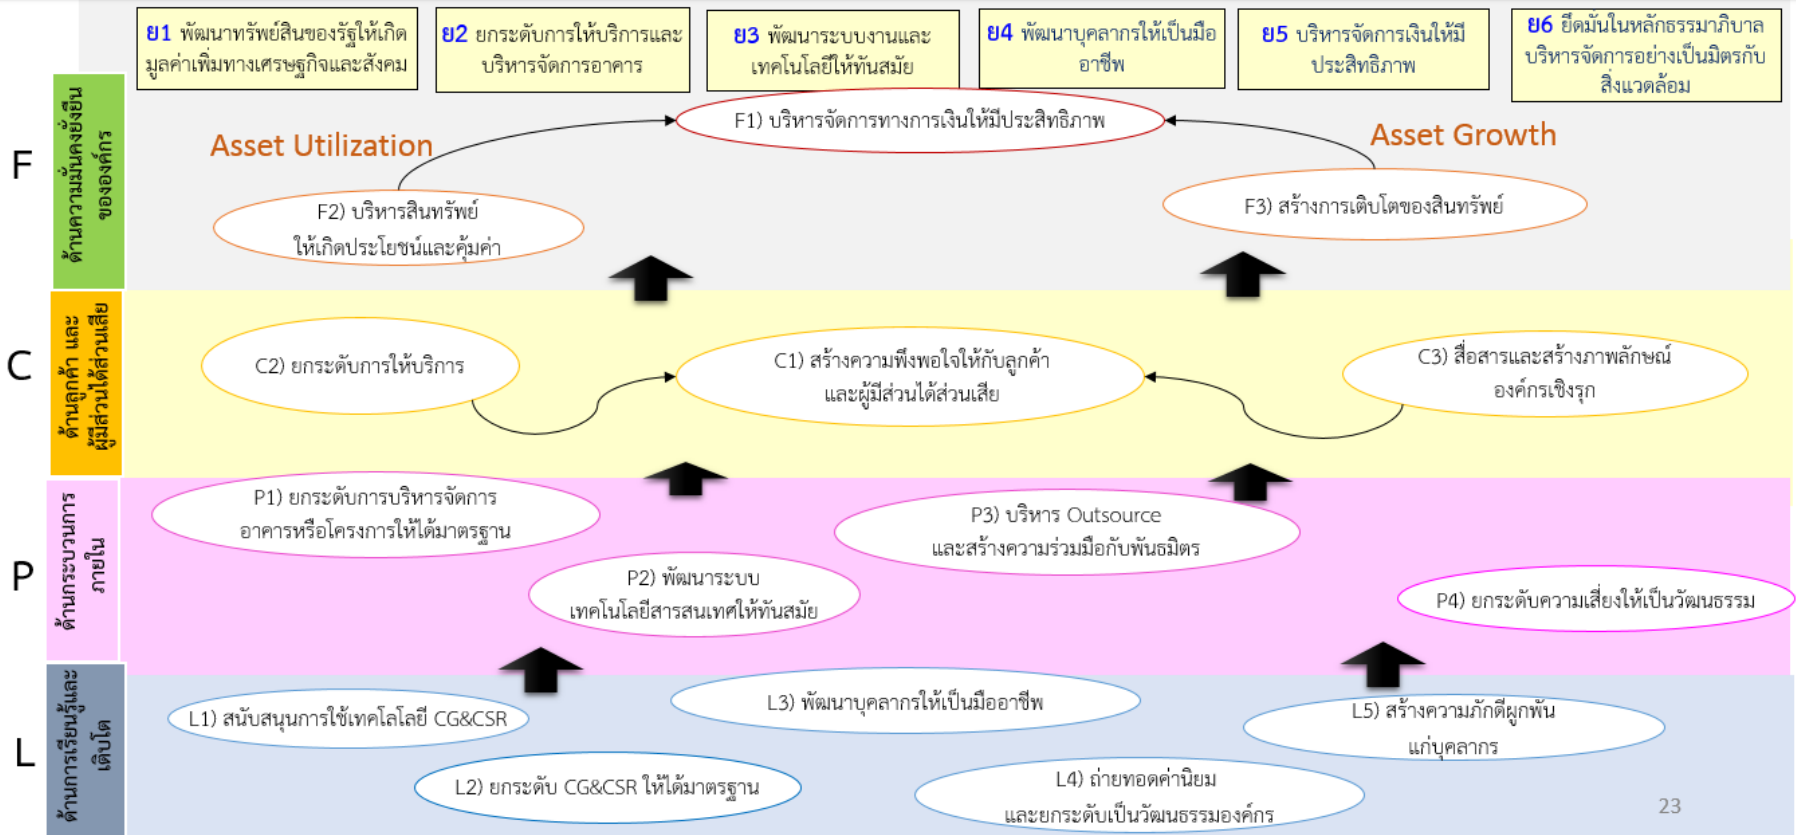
ย1 พัฒนาทรัพย์สินของรัฐให้เกิดมูลค่าเพิ่มทางเศรษฐกิจและสังคม

ย2 ยกระดับการให้บริการและบริหารจัดการอาคาร

ย3 พัฒนาระบบงานและเทคโนโลยีให้ทันสมัย

ย4 พัฒนาบุคลากรให้เป็นมืออาชีพ

ย5 บริหารจัดการเงินให้มีประสิทธิภาพ

ย6 ยึดมั่นในหลักธรรมาภิบาล บริหารจัดการอย่างเป็นมิตรกับสิ่งแวดล้อม

F

ด้านความมั่นคงยั่งยืนขององค์กร

Asset Utilization

F1) บริหารจัดการทางการเงินให้มีประสิทธิภาพ

Asset Growth

F2) บริหารสินทรัพย์ให้เกิดประโยชน์และคุ้มค่า

F3) สร้างการเติบโตของสินทรัพย์

C

ด้านลูกค้า และผู้มีส่วนได้ส่วนเสีย

C2) ยกระดับการให้บริการ

C1) สร้างความพึงพอใจให้กับลูกค้าและผู้มีส่วนได้ส่วนเสีย

C3) สื่อสารและสร้างภาพลักษณ์องค์กรเชิงรุก

P

ด้านกระบวนการภายใน

P1) ยกระดับการบริหารจัดการอาคารหรือโครงการให้ได้มาตรฐาน

P3) บริหาร Outsource และสร้างความร่วมมือกับพันธมิตร

P2) พัฒนาระบบเทคโนโลยีสารสนเทศให้ทันสมัย

P4) ยกระดับความเสี่ยงให้เป็นวัฒนธรรม

L

ด้านการเรียนรู้และเติบโต

L1) สนับสนุนการใช้เทคโลโลยี CG&CSR

L3) พัฒนาบุคลากรให้เป็นมืออาชีพ

L5) สร้างความภักดีผูกพันแก่บุคลากร

L2) ยกระดับ CG&CSR ให้ได้มาตรฐาน

L4) ถ่ายทอดค่านิยมและยกระดับเป็นวัฒนธรรมองค์กร

23